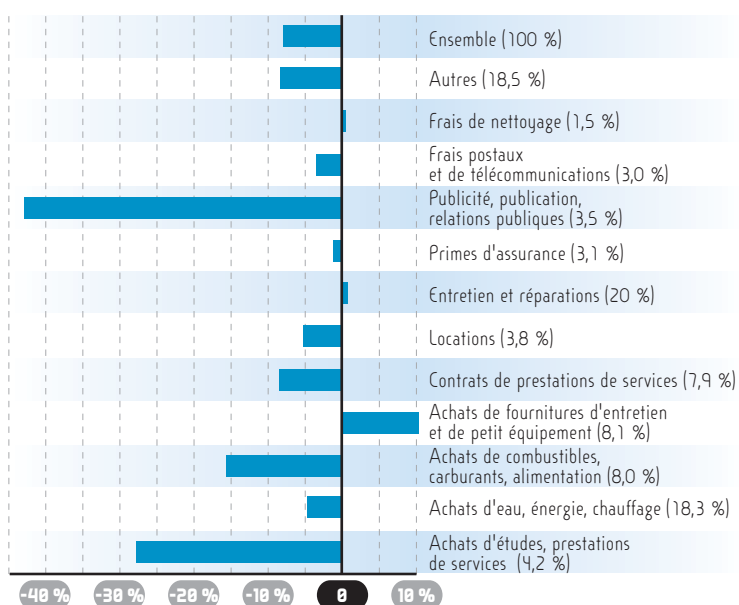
Ensemble (100 %)

Autres (18,5 %)

Frais de nettoyage (1,5 %)

Frais postaux et de télécommunications (3,0 %)

Publicité, publication, relations publiques (3,5 %)

Primes d'assurance (3,1 %)

Entretien et réparations (20 %)

Locations (3,8 %)

Contrats de prestations de services (7,9 %)

Achats de fournitures d'entretien et de petit équipement (8,1 %)

Achats de combustibles, carburants, alimentation (8,0 %)

Achats d'eau, énergie, chauffage (18,3 %)

Achats d'études, prestations de services (4,2 %)

-40 % -30 % -20 % -10 % 0 10 %